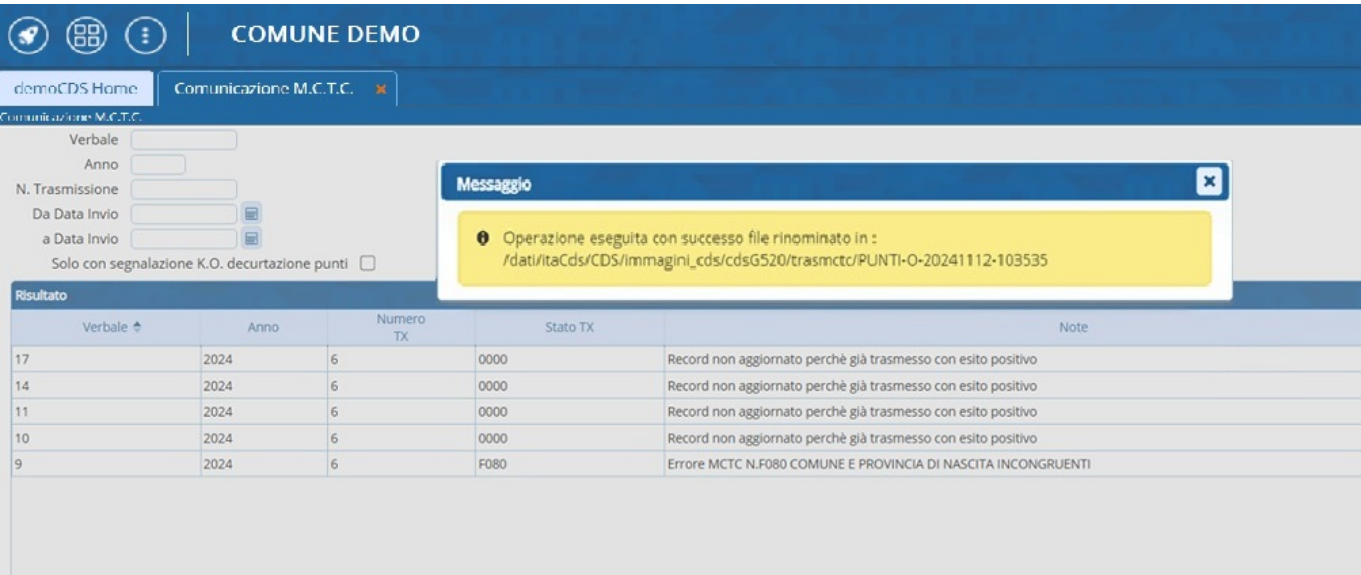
COMUNE DEMO

demoCDS Home | Comunicazione M.C.T.C. ×

Comunicazione M.C.T.C.

Verbale
Anno
N. Trasmissione
Da Data Invio
a Data Invio
Solo con segnalazione K.O. decurtazione punti

Messaggio

Operazione eseguita con successo file rinominato in : /dati/itaCds/CDS/immagini_cds/cdsG520/trasmctc/PUNTI-O-20241112-103535

Risultato

| Verbale | Anno | Numero TX | Stato TX | Note |
|---|---|---|---|---|
| 17 | 2024 | 6 | 0000 | Record non aggiornato perchè già trasmesso con esito positivo |
| 14 | 2024 | 6 | 0000 | Record non aggiornato perchè già trasmesso con esito positivo |
| 11 | 2024 | 6 | 0000 | Record non aggiornato perchè già trasmesso con esito positivo |
| 10 | 2024 | 6 | 0000 | Record non aggiornato perchè già trasmesso con esito positivo |
| 9 | 2024 | 6 | F080 | Errore MCTC N.F080 COMUNE E PROVINCIA DI NASCITA INCONGRUENTI |